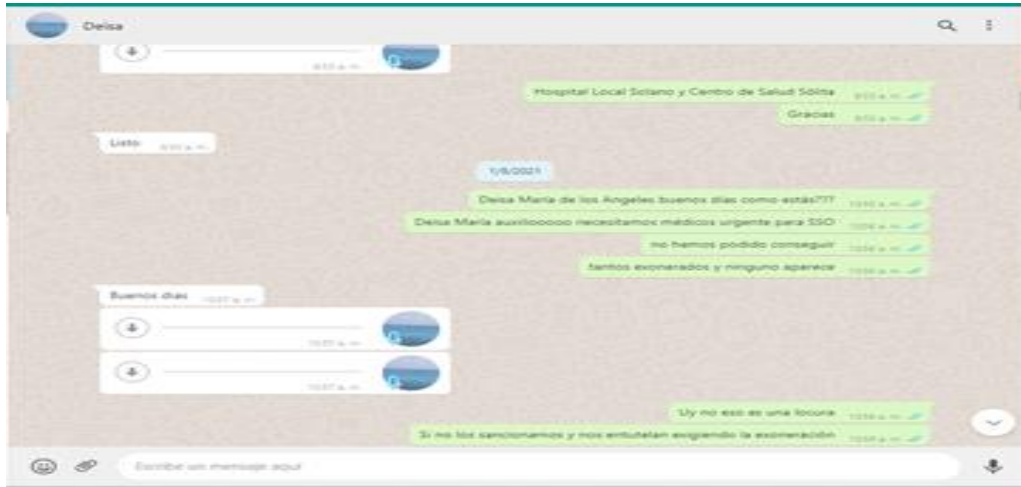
Deisa

8:53 a. m.

Hospital Local Solano y Centro de Salud Sólita 8:53 a. m.

Gracias 8:53 a. m.

Listo 8:53 a. m.

1/8/2021

Deisa María de los Angeles buenos días como estás??? 10:18 a. m.

Deisa María auxilioooooo necesitamos médicos urgente para SSO 10:18 a. m.

no hemos podido conseguir 10:18 a. m.

tantos exonerados y ninguno aparece 10:18 a. m.

Buenos días 10:27 a. m.

10:27 a. m.

10:27 a. m.

Uy no eso es una locura 10:28 a. m.

Si no los sancionamos y nos entutelan exigiendo la exoneración 10:28 a. m.

Escribe un mensaje aquí